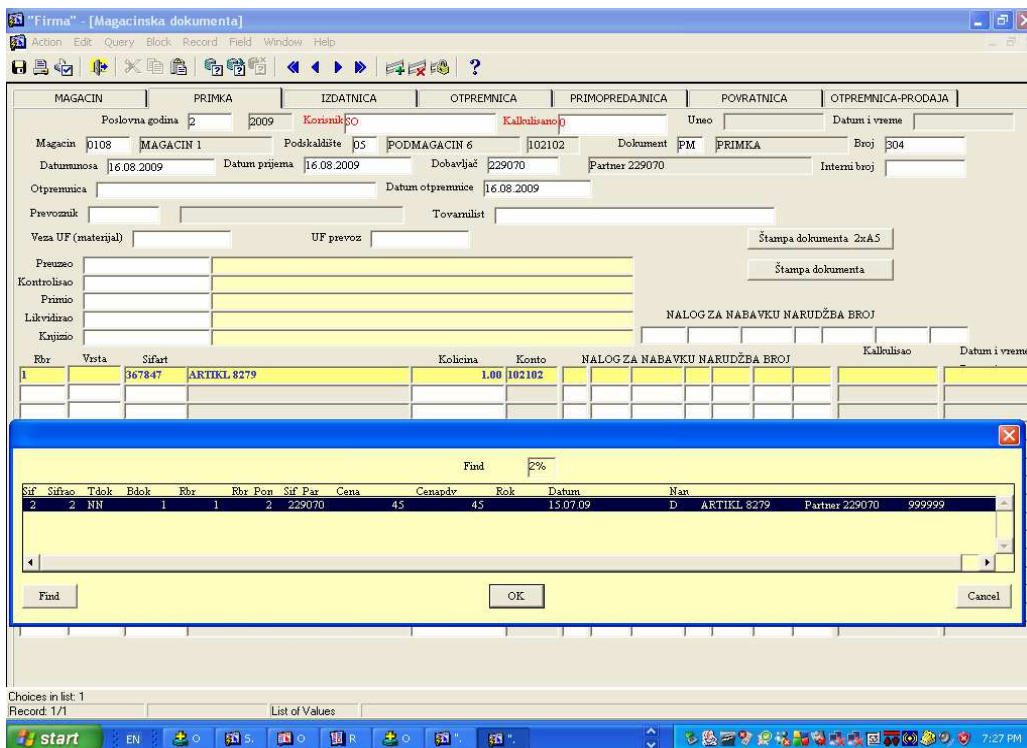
"Firma" - [Magacinska dokumenta]

Action Edit Query Block Record Field Window Help

?

MAGACIN | PRIMKA | IZDATNICA | OTPREMNICA | PRIMOPREDAJNICA | POVRATNICA | OTPREMNICA-PRODAJA

Poslovna godina 2 2009 Korisnik SO Kalkulisano 0 Uneo Datum i vreme

Magacin 0108 MAGACIN 1 Podskladište 05 PODMAGACIN 6 102102 Dokument PM PRIMKA Broj 304

Datumunosa 16.08.2009 Datum prijema 16.08.2009 Dobavljač 229070 Partner 229070 Interni broj

Otpremnica Datum otpremnice 16.08.2009

Prevoznik Tovarnilist

Veza UF (materijal) UF prevoz

Štampa dokumenta 2xA5

Preuzeo

Štampa dokumenta

Kontrolisao

Primio

Likvidirao

NALOG ZA NABAVKU NARUDŽBA BROJ

Knjizio

| Rbr | Vrsta | Sifart | | Kolicina | Konto | NALOG ZA NABAVKU NARUDŽBA BROJ | Kalkulisao | Datum i vreme |
|---|---|---|---|---|---|---|---|---|
| 1 | | 367847 | ARTIKL 8279 | 1.00 | 102102 | | | |

Find 2%

| Sif | Sifrao | Tdok | Bdok | Rbr | Rbr Pon | Sif Par | Cena | Cenapdv | Rok | Datum | Nan | | | |
|---|---|---|---|---|---|---|---|---|---|---|---|---|---|---|
| 2 | 2 | NN | 1 | 1 | 2 | 229070 | 45 | 45 | | 15.07.09 | D | ARTIKL 8279 | Partner 229070 | 999999 |

Find OK Cancel

Choices in list: 1
Record: 1/1 List of Values

start EN 7:27 PM